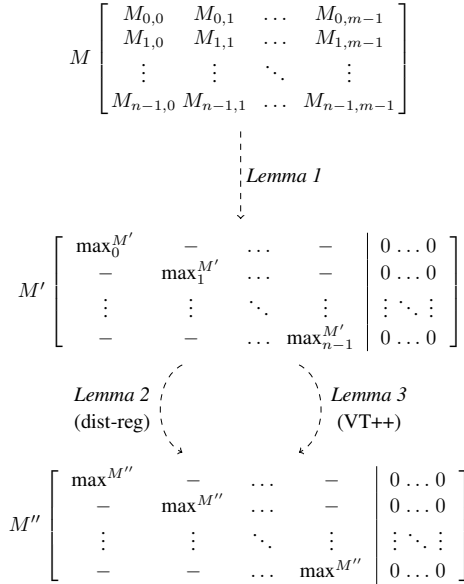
$M \begin{bmatrix} M_{0,0} & M_{0,1} & \dots & M_{0,m-1} \\ M_{1,0} & M_{1,1} & \dots & M_{1,m-1} \\ \vdots & \vdots & \ddots & \vdots \\ M_{n-1,0} & M_{n-1,1} & \dots & M_{n-1,m-1} \end{bmatrix}$

*Lemma 1*

$M' \left[\begin{array}{cccc|c} \max_0^{M'} & - & \dots & - & 0\dots0 \\ - & \max_1^{M'} & \dots & - & 0\dots0 \\ \vdots & \vdots & \ddots & \vdots & \vdots\ddots\vdots \\ - & - & \dots & \max_{n-1}^{M'} & 0\dots0 \end{array}\right]$

*Lemma 2*
(dist-reg)

*Lemma 3*
(VT++)

$M'' \left[\begin{array}{cccc|c} \max^{M''} & - & \dots & - & 0\dots0 \\ - & \max^{M''} & \dots & - & 0\dots0 \\ \vdots & \vdots & \ddots & \vdots & \vdots\ddots\vdots \\ - & - & \dots & \max^{M''} & 0\dots0 \end{array}\right]$